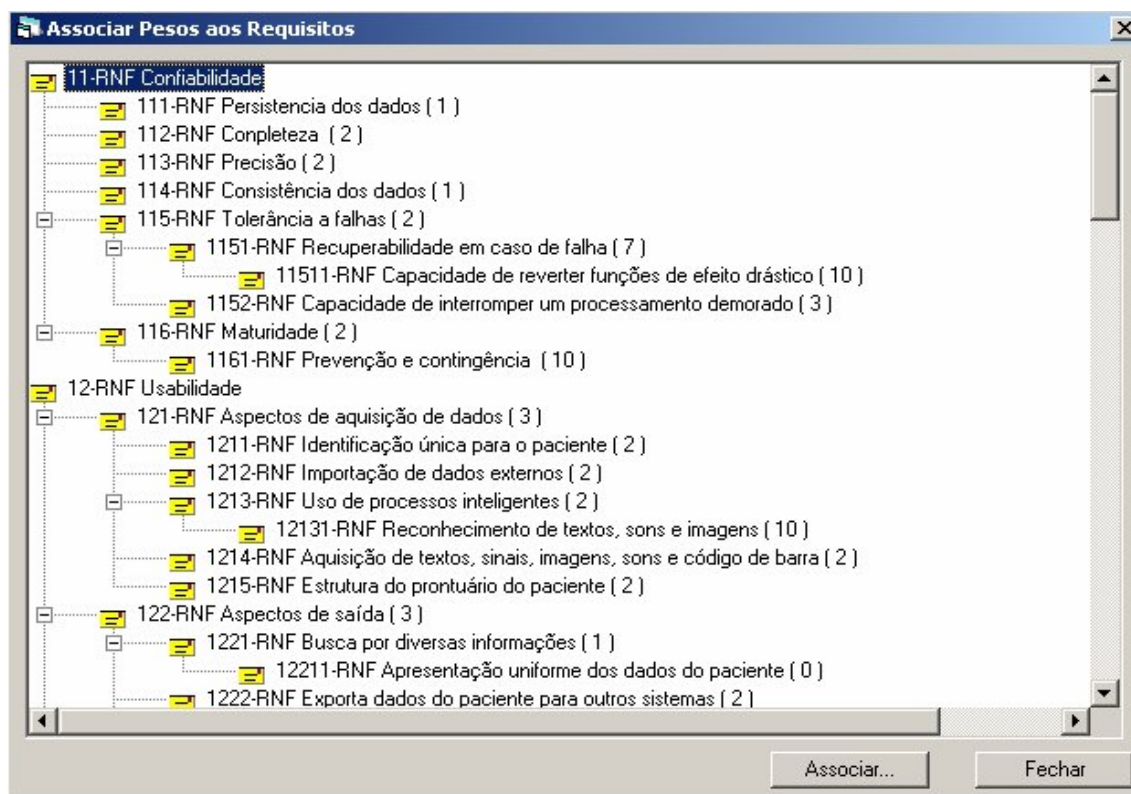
Associar Pesos aos Requisitos

11-RNF Confiabilidade
111-RNF Persistencia dos dados ( 1 )
112-RNF Conpleteza ( 2 )
113-RNF Precisão ( 2 )
114-RNF Consistência dos dados ( 1 )
115-RNF Tolerância a falhas ( 2 )
1151-RNF Recuperabilidade em caso de falha ( 7 )
11511-RNF Capacidade de reverter funções de efeito drástico ( 10 )
1152-RNF Capacidade de interromper um processamento demorado ( 3 )
116-RNF Maturidade ( 2 )
1161-RNF Prevenção e contingência ( 10 )
12-RNF Usabilidade
121-RNF Aspectos de aquisição de dados ( 3 )
1211-RNF Identificação única para o paciente ( 2 )
1212-RNF Importação de dados externos ( 2 )
1213-RNF Uso de processos inteligentes ( 2 )
12131-RNF Reconhecimento de textos, sons e imagens ( 10 )
1214-RNF Aquisição de textos, sinais, imagens, sons e código de barra ( 2 )
1215-RNF Estrutura do prontuário do paciente ( 2 )
122-RNF Aspectos de saída ( 3 )
1221-RNF Busca por diversas informações ( 1 )
12211-RNF Apresentação uniforme dos dados do paciente ( 0 )
1222-RNF Exporta dados do paciente para outros sistemas ( 2 )

Associar...
Fechar